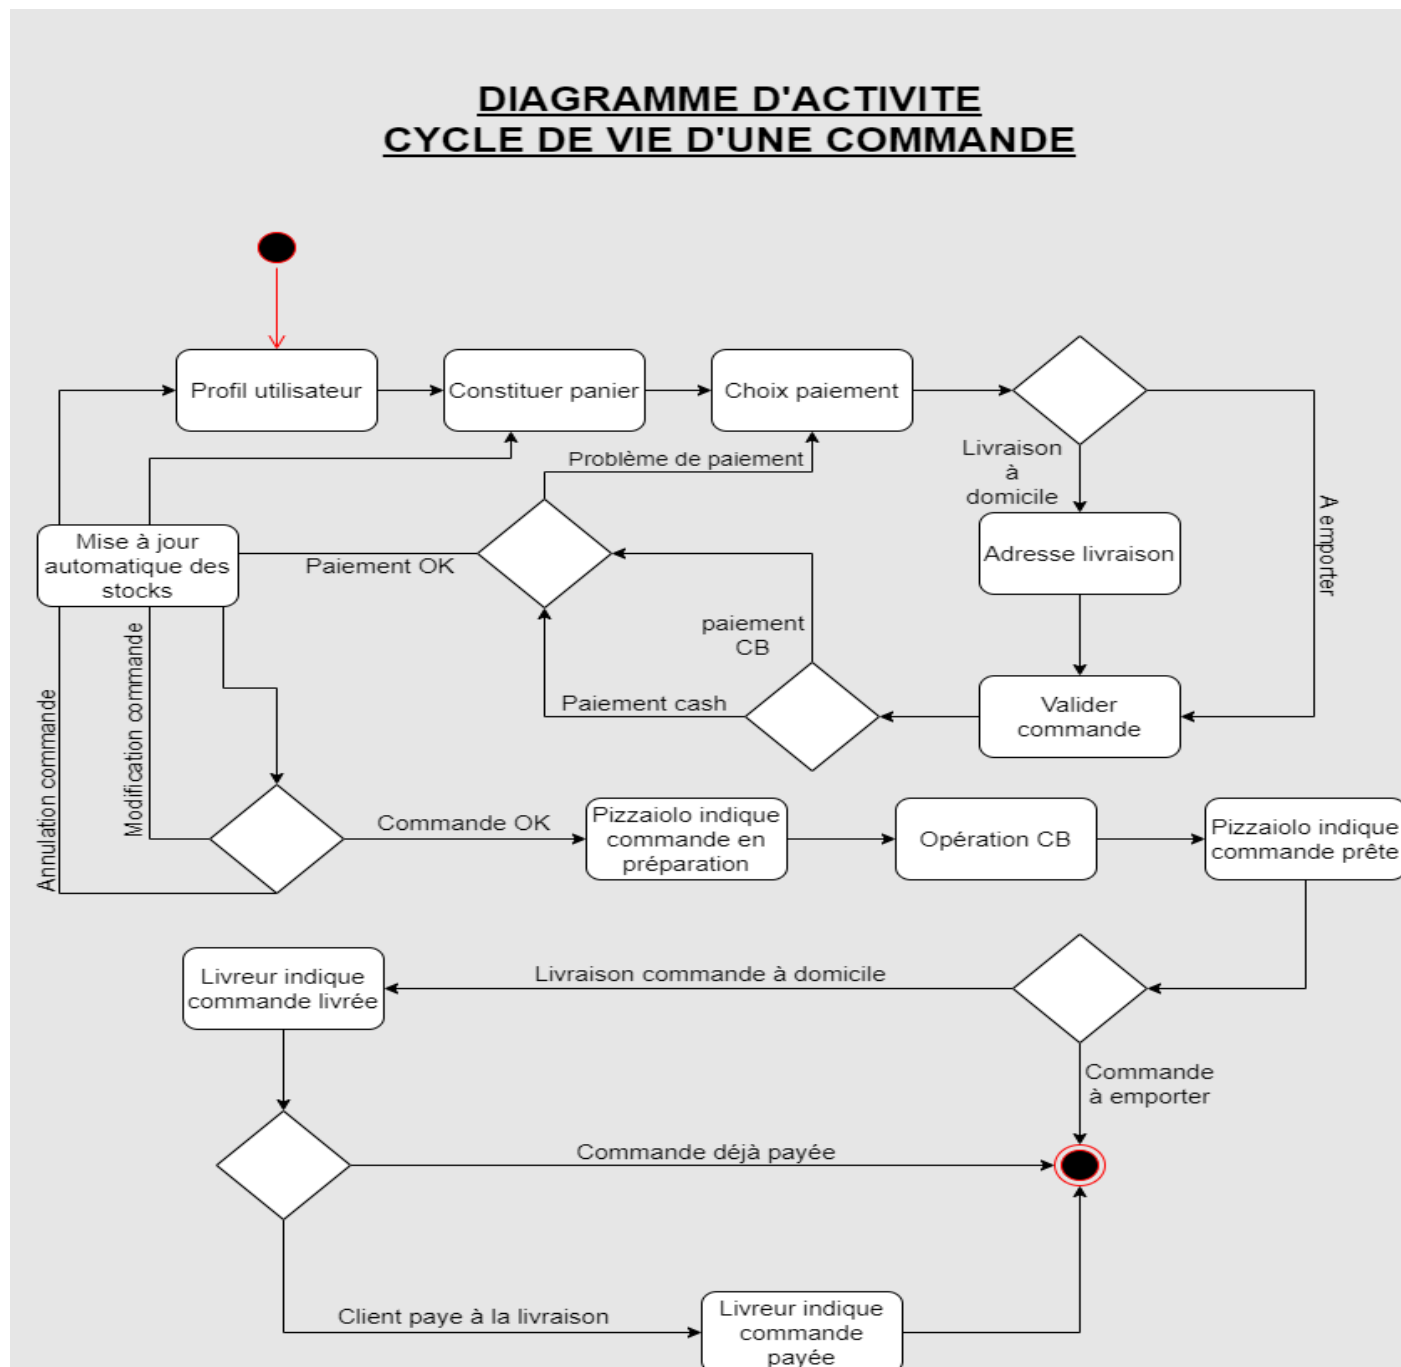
DIAGRAMME D'ACTIVITE
CYCLE DE VIE D'UNE COMMANDE

Profil utilisateur

Constituer panier

Choix paiement

Livraison à domicile

A emporter

Adresse livraison

Problème de paiement

Mise à jour automatique des stocks

Paiement OK

paiement CB

Paiement cash

Valider commande

Annulation commande

Modification commande

Commande OK

Pizzaiolo indique commande en préparation

Opération CB

Pizzaiolo indique commande prête

Livraison commande à domicile

Livreur indique commande livrée

Commande à emporter

Commande déjà payée

Client paye à la livraison

Livreur indique commande payée